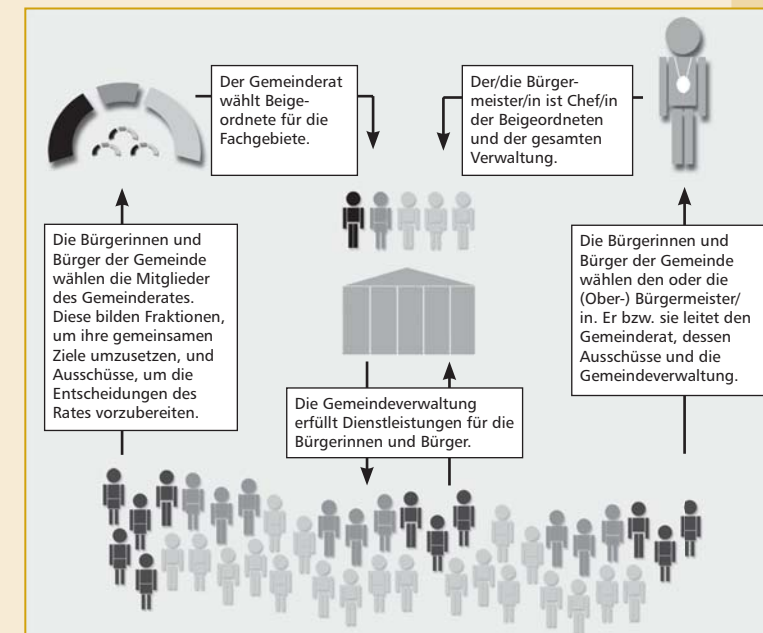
Der Gemeinderat wählt Beigeordnete für die Fachgebiete.

Der/die Bürgermeister/in ist Chef/in der Beigeordneten und der gesamten Verwaltung.

Die Bürgerinnen und Bürger der Gemeinde wählen die Mitglieder des Gemeinderates. Diese bilden Fraktionen, um ihre gemeinsamen Ziele umzusetzen, und Ausschüsse, um die Entscheidungen des Rates vorzubereiten.

Die Bürgerinnen und Bürger der Gemeinde wählen den oder die (Ober-) Bürgermeister/in. Er bzw. sie leitet den Gemeinderat, dessen Ausschüsse und die Gemeindeverwaltung.

Die Gemeindeverwaltung erfüllt Dienstleistungen für die Bürgerinnen und Bürger.